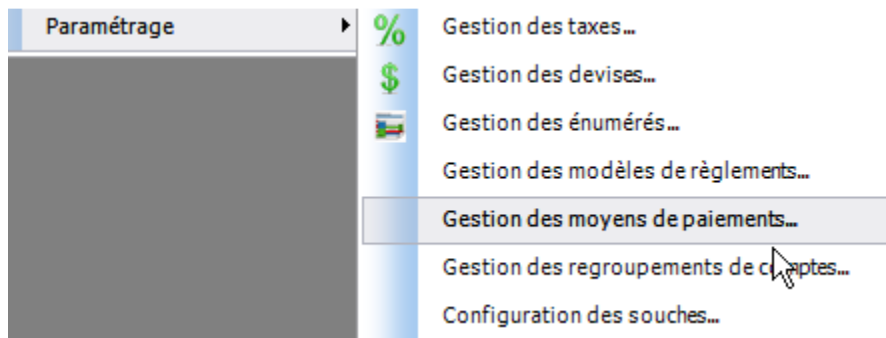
Paramétrage

%
$

Gestion des taxes…
Gestion des devises…
Gestion des énumérés…
Gestion des modèles de règlements…
Gestion des moyens de paiements…
Gestion des regroupements de c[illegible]ptes…
Configuration des souches…